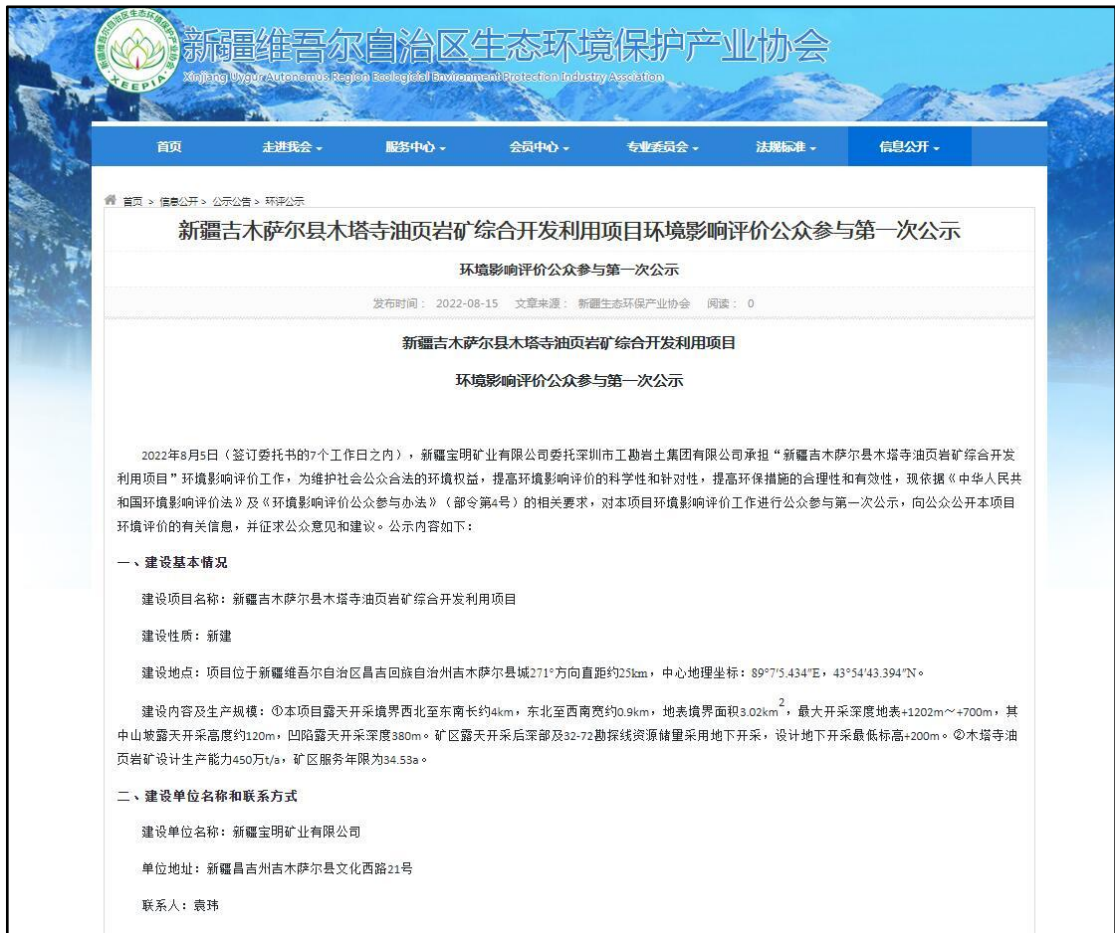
新疆维吾尔自治区生态环境保护产业协会
Xinjiang Uygur Autonomous Region Ecological Environment Protection Industry Association
XEEPIA

首页 走进我会 服务中心 会员中心 专业委员会 法规标准 信息公开

首页 > 信息公开 > 公示公告 > 环评公示

新疆吉木萨尔县木塔寺油页岩矿综合开发利用项目环境影响评价公众参与第一次公示

环境影响评价公众参与第一次公示

发布时间： 2022-08-15 文章来源： 新疆生态环保产业协会 阅读： 0

新疆吉木萨尔县木塔寺油页岩矿综合开发利用项目

环境影响评价公众参与第一次公示

2022年8月5日（签订委托书的7个工作日之内），新疆宝明矿业有限公司委托深圳市工勘岩土集团有限公司承担“新疆吉木萨尔县木塔寺油页岩矿综合开发利用项目”环境影响评价工作，为维护社会公众合法的环境权益，提高环境影响评价的科学性和针对性，提高环保措施的合理性和有效性，现依据《中华人民共和国环境影响评价法》及《环境影响评价公众参与办法》（部令第4号）的相关要求，对本项目环境影响评价工作进行公众参与第一次公示，向公众公开本项目环境评价的有关信息，并征求公众意见和建议。公示内容如下：

一、建设基本情况

建设项目名称：新疆吉木萨尔县木塔寺油页岩矿综合开发利用项目

建设性质：新建

建设地点：项目位于新疆维吾尔自治区昌吉回族自治州吉木萨尔县城271°方向直距约25km，中心地理坐标：89°7′5.434″E，43°54′43.394″N。

建设内容及生产规模：①本项目露天开采境界西北至东南长约4km，东北至西南宽约0.9km，地表境界面积3.02km$^2$，最大开采深度地表+1202m～+700m，其中山坡露天开采高度约120m，凹陷露天开采深度380m。矿区露天开采后深部及32-72勘探线资源储量采用地下开采，设计地下开采最低标高+200m。②木塔寺油页岩矿设计生产能力450万t/a，矿区服务年限为34.53a。

二、建设单位名称和联系方式

建设单位名称：新疆宝明矿业有限公司

单位地址：新疆昌吉州吉木萨尔县文化西路21号

联系人：袁玮